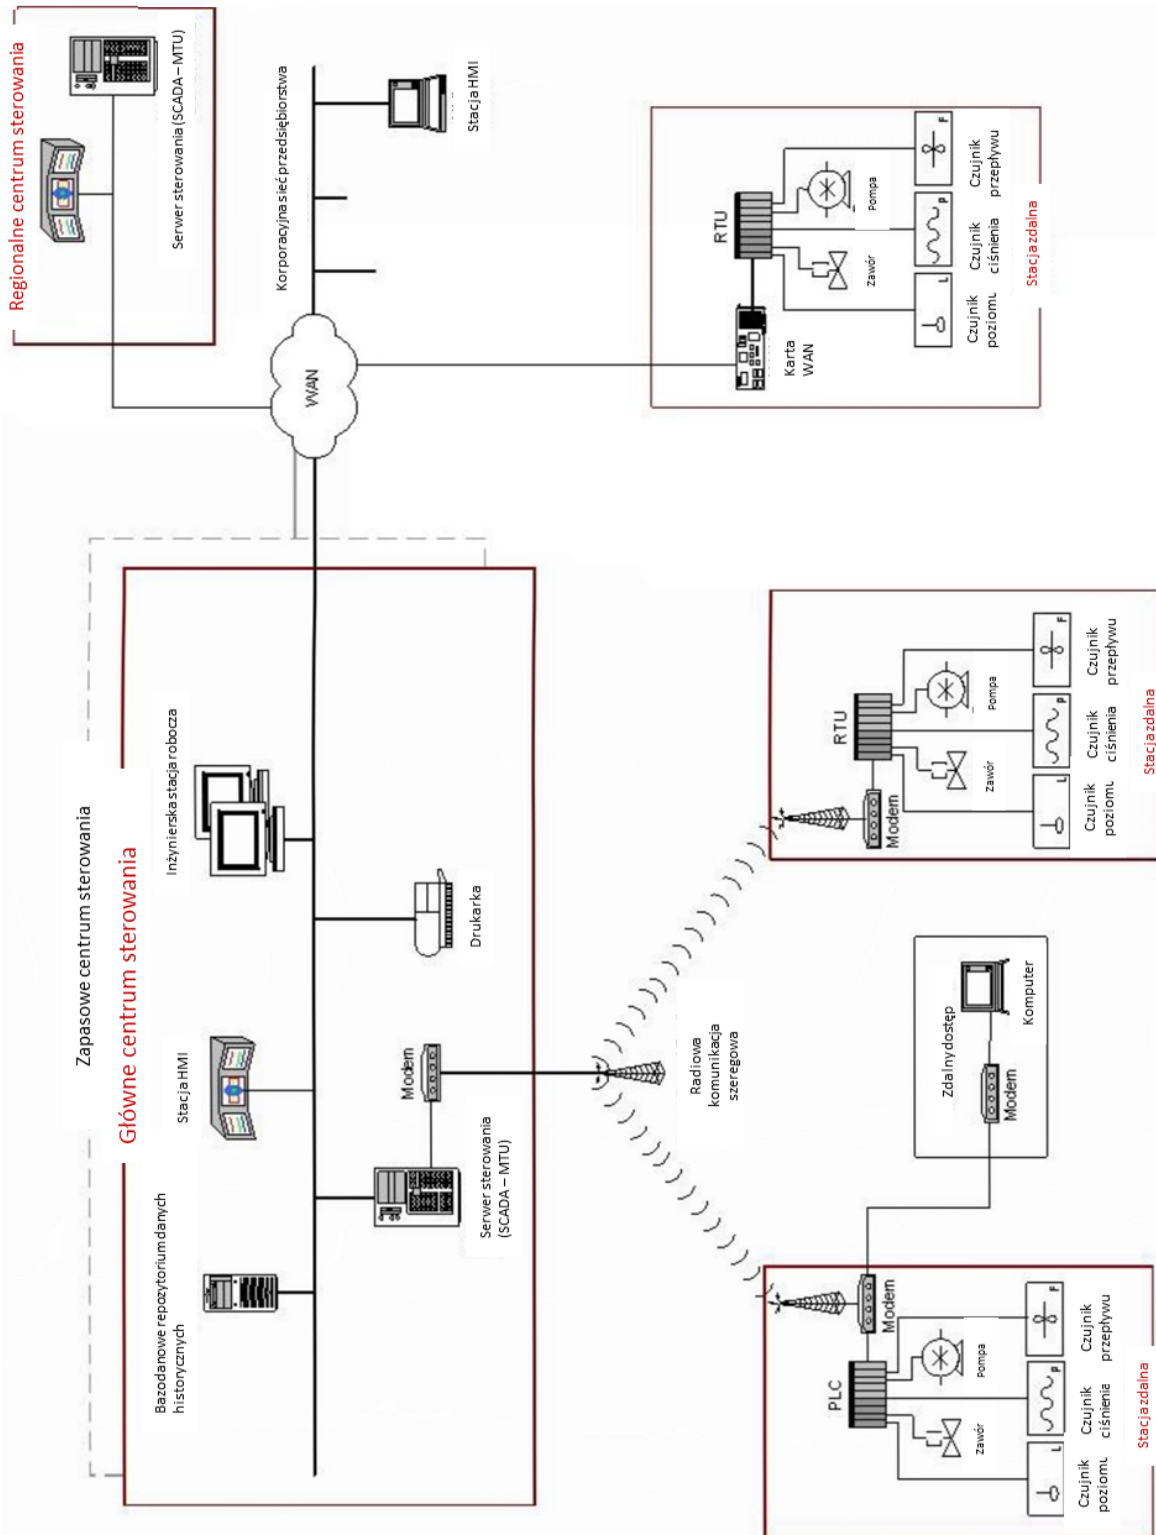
Regionalne centrum sterowania

Serwer sterowania (SCADA – MTU)

Korporacyjna sieć przedsiębiorstwa

Stacja HMI

WAN

Karta WAN

RTU

Zawór

Pompa

Czujnik poziomu

Czujnik ciśnienia

Czujnik przepływu

Stacja zdalna

Zapasowe centrum sterowania

Główne centrum sterowania

Bazodanowe repozytorium danych historycznych

Stacja HMI

Inżynierska stacja robocza

Drukarka

Modem

Serwer sterowania (SCADA – MTU)

Radiowa komunikacja szeregowa

RTU

Modem

Zawór

Pompa

Czujnik poziomu

Czujnik ciśnienia

Czujnik przepływu

Stacja zdalna

Zdalny dostęp

Modem

Komputer

PLC

Modem

Zawór

Pompa

Czujnik poziomu

Czujnik ciśnienia

Czujnik przepływu

Stacja zdalna